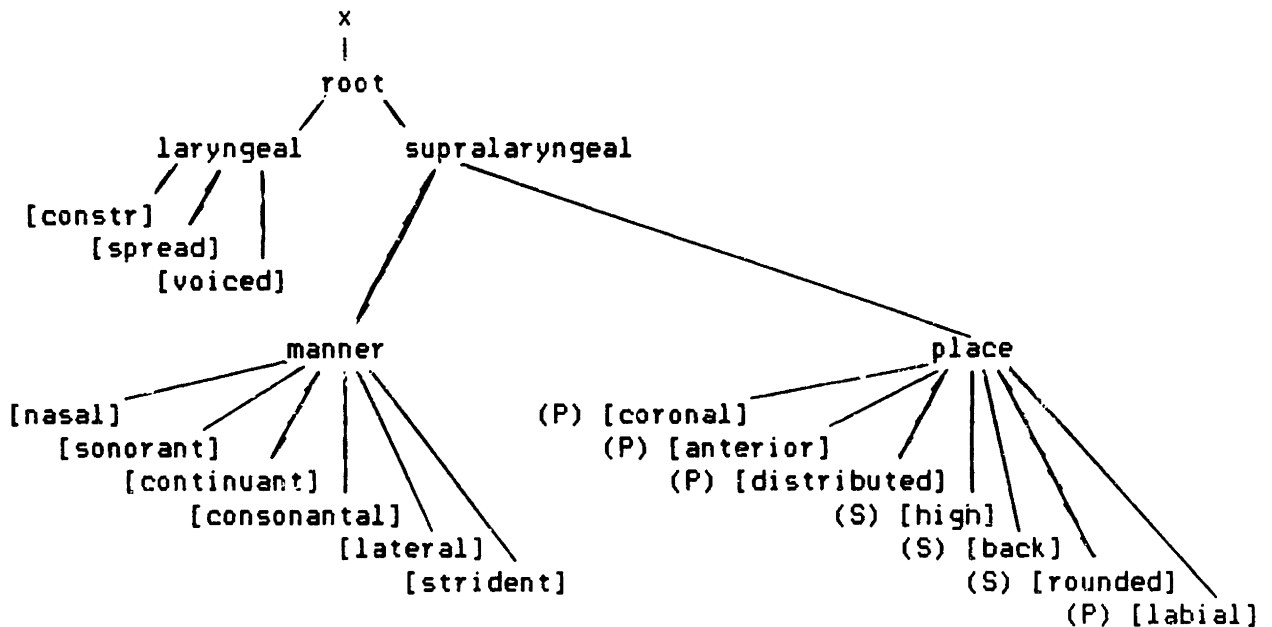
x
root
laryngeal
supralaryngeal
[constr]
[spread]
[voiced]
manner
place
[nasal]
[sonorant]
[continuant]
[consonantal]
[lateral]
[strident]
(P) [coronal]
(P) [anterior]
(P) [distributed]
(S) [high]
(S) [back]
(S) [rounded]
(P) [labial]